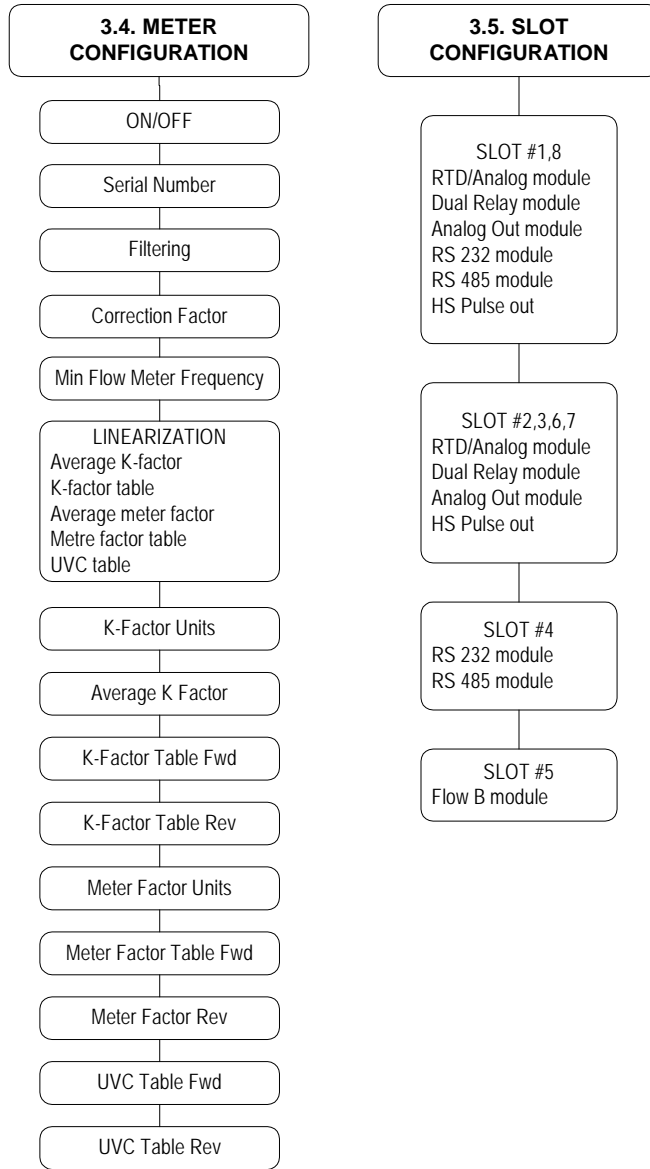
3.4. METER CONFIGURATION

ON/OFF

Serial Number

Filtering

Correction Factor

Min Flow Meter Frequency

LINEARIZATION
Average K-factor
K-factor table
Average meter factor
Metre factor table
UVC table

K-Factor Units

Average K Factor

K-Factor Table Fwd

K-Factor Table Rev

Meter Factor Units

Meter Factor Table Fwd

Meter Factor Rev

UVC Table Fwd

UVC Table Rev

3.5. SLOT CONFIGURATION

SLOT #1,8
RTD/Analog module
Dual Relay module
Analog Out module
RS 232 module
RS 485 module
HS Pulse out

SLOT #2,3,6,7
RTD/Analog module
Dual Relay module
Analog Out module
HS Pulse out

SLOT #4
RS 232 module
RS 485 module

SLOT #5
Flow B module